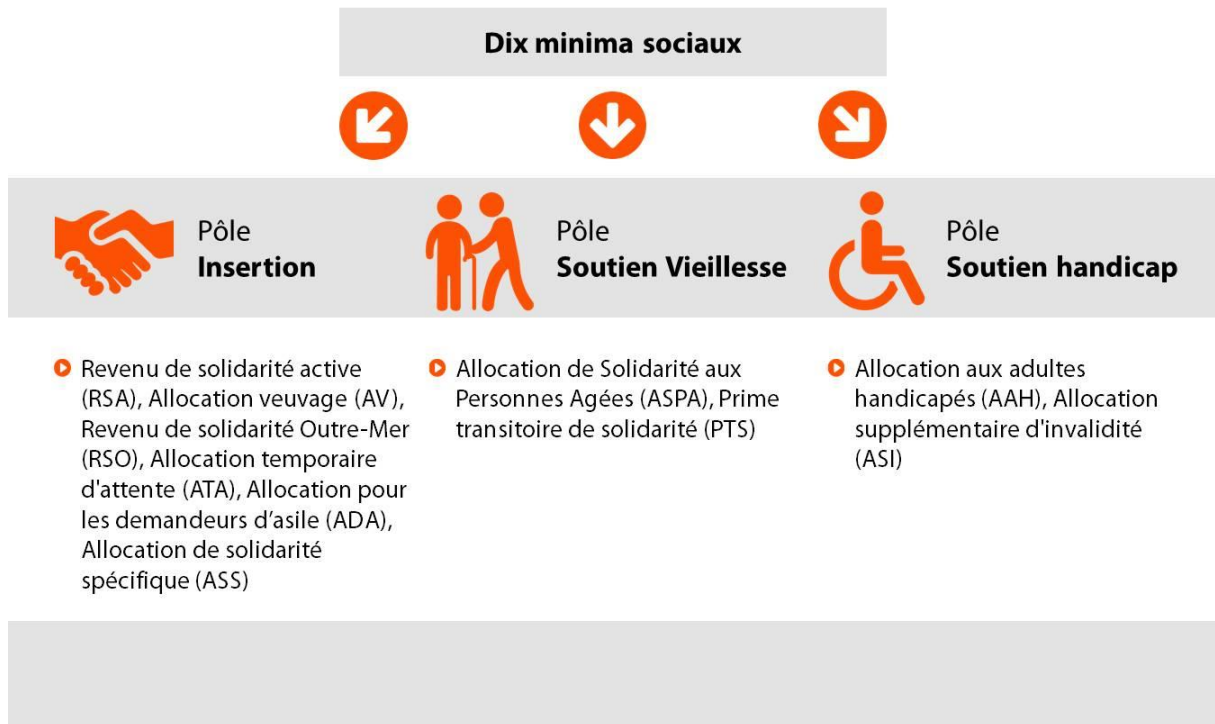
Dix minima sociaux

Pôle
Insertion

Pôle
Soutien Vieillesse

Pôle
Soutien handicap

Revenu de solidarité active (RSA), Allocation veuvage (AV), Revenu de solidarité Outre-Mer (RSO), Allocation temporaire d'attente (ATA), Allocation pour les demandeurs d’asile (ADA), Allocation de solidarité spécifique (ASS)

Allocation de Solidarité aux Personnes Agées (ASPA), Prime transitoire de solidarité (PTS)

Allocation aux adultes handicapés (AAH), Allocation supplémentaire d'invalidité (ASI)